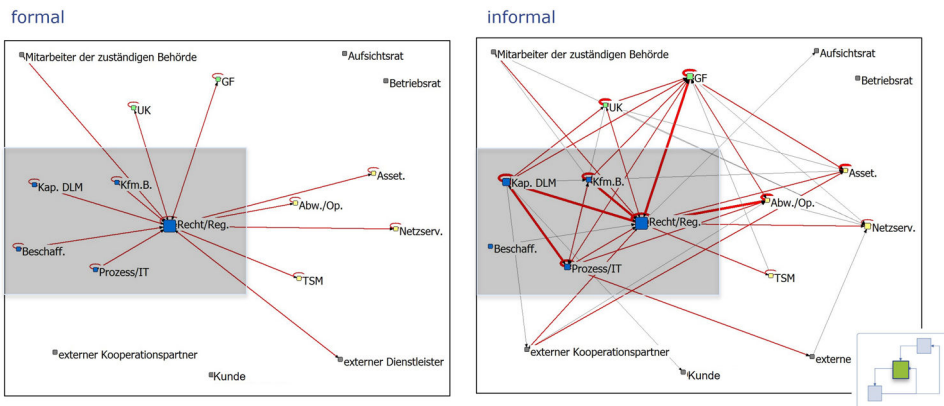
formal

Mitarbeiter der zuständigen Behörde
Aufsichtsrat
Betriebsrat
GF
UK
Kap. DLM
Kfm.B.
Asset.
Recht/Reg.
Abw./Op.
Netzserv.
Beschaff.
Prozess/IT
TSM
externer Kooperationspartner
externer Dienstleister
Kunde

informal

Mitarbeiter der zuständigen Behörde
Aufsichtsrat
Betriebsrat
GF
UK
Kap. DLM
Kfm.B.
Asset.
Recht/Reg.
Abw./Op.
Netzserv.
Beschaff.
Prozess/IT
TSM
externer Kooperationspartner
externe
Kunde